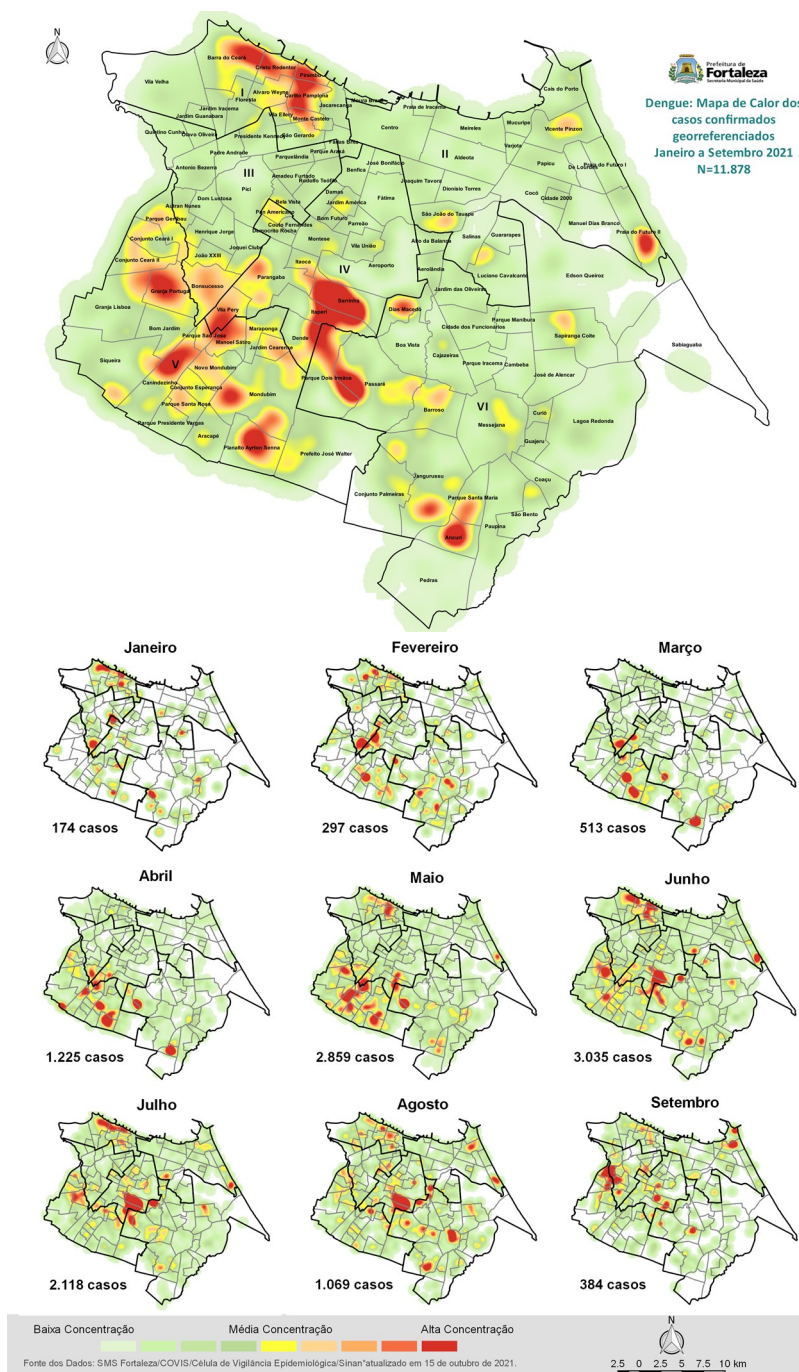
N

Prefeitura de Fortaleza
Secretaria Municipal da Saúde

Dengue: Mapa de Calor dos casos confirmados georreferenciados Janeiro a Setembro 2021 N=11.878

Barra do Ceará
Cristo Redentor
Pirambu
Vila Velha
I
Alvaro Weyne
Carlito Pamplona
Floresta
Jardim Iracema
Vila Ellery
Monte Castelo
Jacarecanga
Moura Brasil
Praia de Iracema
Cais do Porto
Jardim Guanabara
Quintino Cunha
Olavo Oliveira
Presidente Kennedy
São Gerardo
Centro
Meireles
Mucuripe
Vicente Pinzon
Padre Andrade
Farias Brito
Varjota
Antonio Bezerra
Parquelândia
Parque Araxá
II
Aldeota
Papicu
De Lourdes
Praia do Futuro I
III
Amadeu Furtado
Rodolfo Teófilo
José Bonifácio
Benfica
Joaquim Tavora
Dionísio Torres
Cocó
Cidade 2000
Pici
Dom Lustosa
Damas
Autran Nunes
Jardim América
Fátima
Parque Genibau
Henrique Jorge
Bela Vista
Pan Americano
Bom Futuro
Parreão
São João do Tauape
Manuel Dias Branco
Conjunto Ceará I
Couto Fernandes
Demócrito Rocha
Praia do Futuro II
Joquei Clube
Montese
Vila União
Alto da Balança
Salinas
Guararapes
Conjunto Ceará II
João XXIII
Parangaba
Itaoca
IV
Aeroporto
Aerolândia
Luciano Cavalcante
Edson Queiroz
Granja Portugal
Bonsucesso
Serrinha
Granja Lisboa
Itaperi
Dias Macedo
Jardim das Oliveiras
Vila Pery
Bom Jardim
Maraponga
Parque São José
Dendê
Cidade dos Funcionarios
Parque Manibura
Sapiranga Coité
Manoel Sátiro
Jardim Cearense
Boa Vista
Sabiaguaba
Siqueira
V
Novo Mondubim
Cajazeiras
Parque Iracema
Cambeba
Canindezinho
Conjunto Esperança
Parque Dois Irmãos
José de Alencar
Passaré
Mondubim
Barroso
Parque Santa Rosa
Curió
VI
Messejana
Lagoa Redonda
Parque Presidente Vargas
Guajeru
Aracapé
Planalto Ayrton Senna
Prefeito José Walter
Jangurussu
Coaçu
Conjunto Palmeiras
Parque Santa Maria
São Bento
Ancuri
Paupina
Pedras

Janeiro
174 casos

Fevereiro
297 casos

Março
513 casos

Abril
1.225 casos

Maio
2.859 casos

Junho
3.035 casos

Julho
2.118 casos

Agosto
1.069 casos

Setembro
384 casos

Baixa Concentração
Média Concentração
Alta Concentração

Fonte dos Dados: SMS Fortaleza/COVIS/Célula de Vigilância Epidemiológica/Sinan*atualizado em 15 de outubro de 2021.

N
2.5 0 2.5 5 7.5 10 km